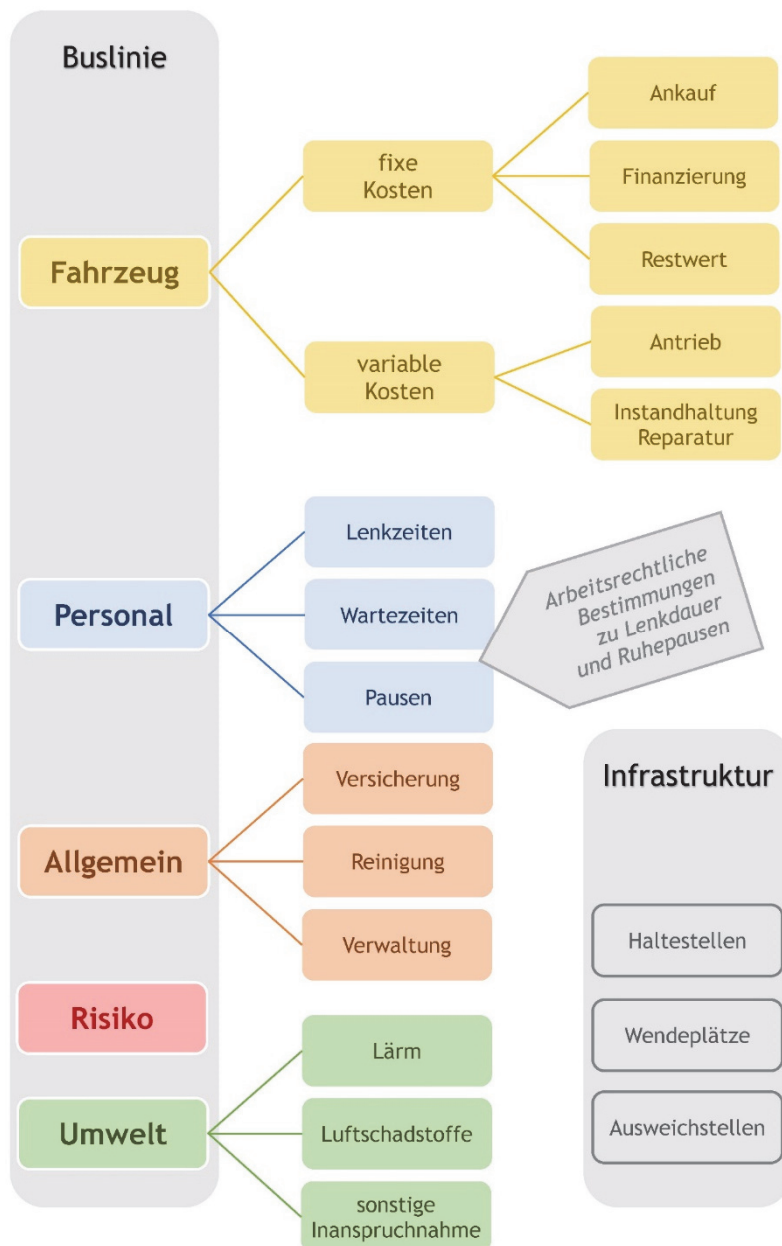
Buslinie

Fahrzeug

fixe Kosten

Ankauf

Finanzierung

Restwert

variable Kosten

Antrieb

Instandhaltung Reparatur

Personal

Lenkzeiten

Wartezeiten

Pausen

Arbeitsrechtliche Bestimmungen zu Lenkdauer und Ruhepausen

Allgemein

Versicherung

Reinigung

Verwaltung

Risiko

Umwelt

Lärm

Luftschadstoffe

sonstige Inanspruchnahme

Infrastruktur

Haltestellen

Wendeplätze

Ausweichstellen